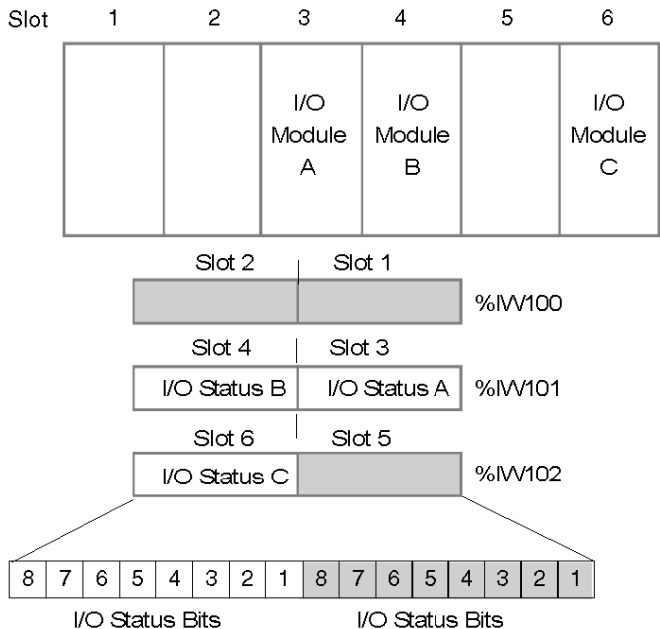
Slot 1 2 3 4 5 6

| | | I/O Module A | I/O Module B | | I/O Module C |
|---|---|---|---|---|---|

Slot 2 Slot 1
%IW100

Slot 4 Slot 3
I/O Status B I/O Status A %IW101

Slot 6 Slot 5
I/O Status C %IW102

| 8 | 7 | 6 | 5 | 4 | 3 | 2 | 1 | 8 | 7 | 6 | 5 | 4 | 3 | 2 | 1 |
|---|---|---|---|---|---|---|---|---|---|---|---|---|---|---|---|

I/O Status Bits I/O Status Bits